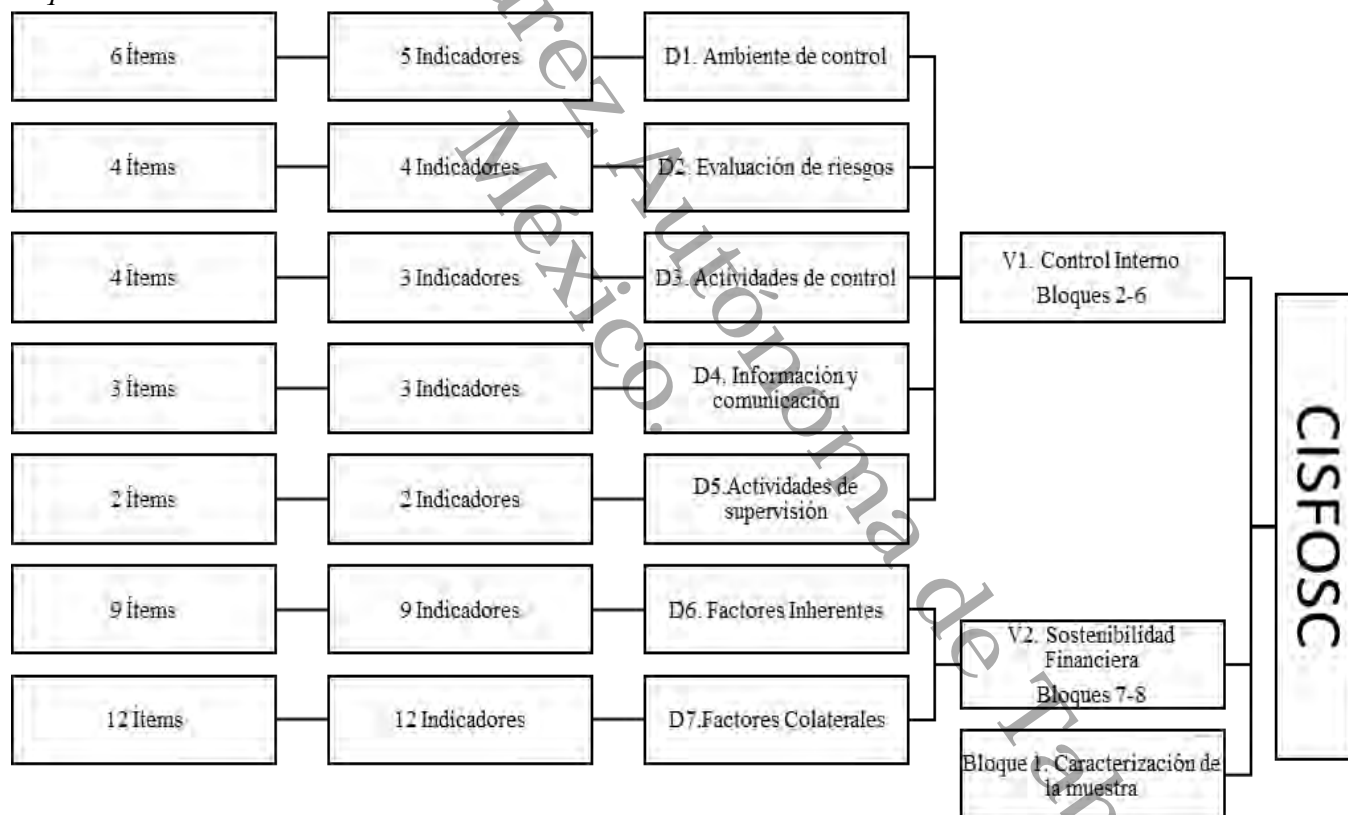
6 Ítems

5 Indicadores

D1. Ambiente de control

4 Ítems

4 Indicadores

D2. Evaluación de riesgos

4 Ítems

3 Indicadores

D3. Actividades de control

3 Ítems

3 Indicadores

D4. Información y comunicación

2 Ítems

2 Indicadores

D5.Actividades de supervisión

9 Ítems

9 Indicadores

D6. Factores Inherentes

12 Ítems

12 Indicadores

D7.Factores Colaterales

V1. Control Interno
Bloques 2-6

V2. Sostenibilidad Financiera
Bloques 7-8

Bloque 1. Caracterización de la muestra

CISFOSC

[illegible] México. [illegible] Autónoma de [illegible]